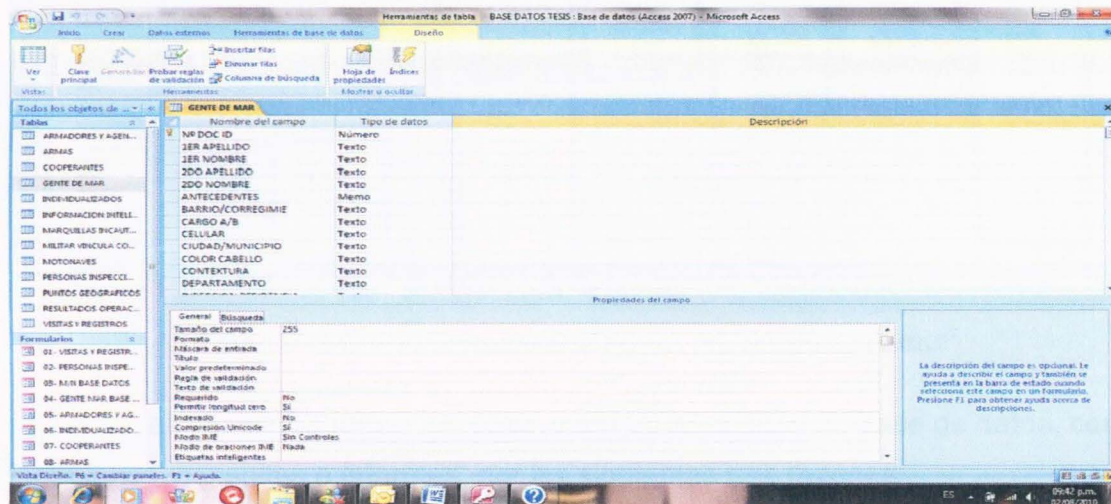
Herramientas de tabla BASE DATOS TESIS : Base de datos (Access 2007) - Microsoft Access

Inicio Crear Datos externos Herramientas de base de datos Diseño

Ver Clave principal Generador Probar reglas de validación Insertar filas Eliminar filas Columna de búsqueda Hoja de propiedades Índices

Vistas Herramientas Mostrar u ocultar

Todos los objetos de ...

Tablas

ARMADORES Y AGEN...
ARMAS
COOPERANTES
GENTE DE MAR
INDIVIDUALIZADOS
INFORMACION INTELI...
MARQUILLAS INCAUT...
MILITAR VINCULA CO...
MOTONAVES
PERSONAS INSPECCI...
PUNTOS GEOGRAFICOS
RESULTADOS OPERAC...
VISITAS Y REGISTROS

Formularios

01- VISITAS Y REGISTR...
02- PERSONAS INSPE...
03- MAIN BASE DATOS
04- GENTE MAR BASE ...
05- ARMADORES Y AG...
06- INDIVIDUALIZADO...
07- COOPERANTES
08- ARMAS

GENTE DE MAR

| Nombre del campo | Tipo de datos | Descripción |
|---|---|---|
| Nº DOC ID | Número | |
| 1ER APELLIDO | Texto | |
| 1ER NOMBRE | Texto | |
| 2DO APELLIDO | Texto | |
| 2DO NOMBRE | Texto | |
| ANTECEDENTES | Memo | |
| BARRIO/CORREGIMIE | Texto | |
| CARGO A/B | Texto | |
| CELULAR | Texto | |
| CIUDAD/MUNICIPIO | Texto | |
| COLOR CABELLO | Texto | |
| CONTEXTURA | Texto | |
| DEPARTAMENTO | Texto | |

Propiedades del campo

General Búsqueda

| | |
|---|---|
| Tamaño del campo | 255 |
| Formato | |
| Máscara de entrada | |
| Título | |
| Valor predeterminado | |
| Regla de validación | |
| Texto de validación | |
| Requerido | No |
| Permitir longitud cero | Sí |
| Indexado | No |
| Compresión Unicode | Sí |
| Modo IME | Sin Controles |
| Modo de oraciones IME | Nada |
| Etiquetas inteligentes | |

La descripción del campo es opcional. Le ayuda a describir el campo y también se presenta en la barra de estado cuando selecciona este campo en un formulario. Presione F1 para obtener ayuda acerca de descripciones.

Vista Diseño. F6 = Cambiar paneles. F1 = Ayuda.

ES 09:42 p.m. 02/06/2010